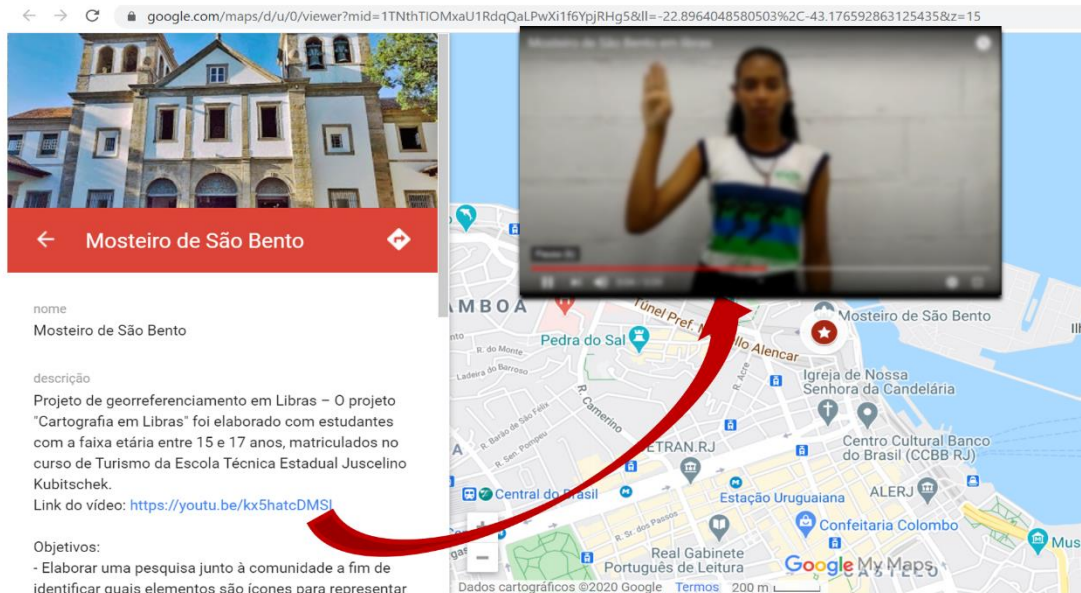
google.com/maps/d/u/0/viewer?mid=1TNthTIOMxaU1RdqQaLPwXi1f6YpjRHg5&ll=-22.8964048580503%2C-43.176592863125435&z=15

Mosteiro de São Bento

nome
Mosteiro de São Bento

descrição
Projeto de georreferenciamento em Libras – O projeto "Cartografia em Libras" foi elaborado com estudantes com a faixa etária entre 15 e 17 anos, matriculados no curso de Turismo da Escola Técnica Estadual Juscelino Kubitschek.
Link do vídeo: https://youtu.be/kx5hatcDMSI

Objetivos:
- Elaborar uma pesquisa junto à comunidade a fim de identificar quais elementos são ícones para representar

Mosteiro de São Bento em libras

AMBOA
Túnel Pref. Marcello Alencar
Mosteiro de São Bento
Pedra do Sal
R. do Monte
Ladeira do Barroso
R. Camerino
R. Barão de São Félix
R. Sen. Pompeu
R. Acre
Igreja de Nossa Senhora da Candelária
Centro Cultural Banco do Brasil (CCBB RJ)
DETRAN.RJ
Central do Brasil
Estação Uruguaiana
ALERJ
Confeitaria Colombo
R. Sr. dos Passos
Real Gabinete Português de Leitura
Google My Maps
CASTELO
Mus
Dados cartográficos ©2020 Google Termos 200 m